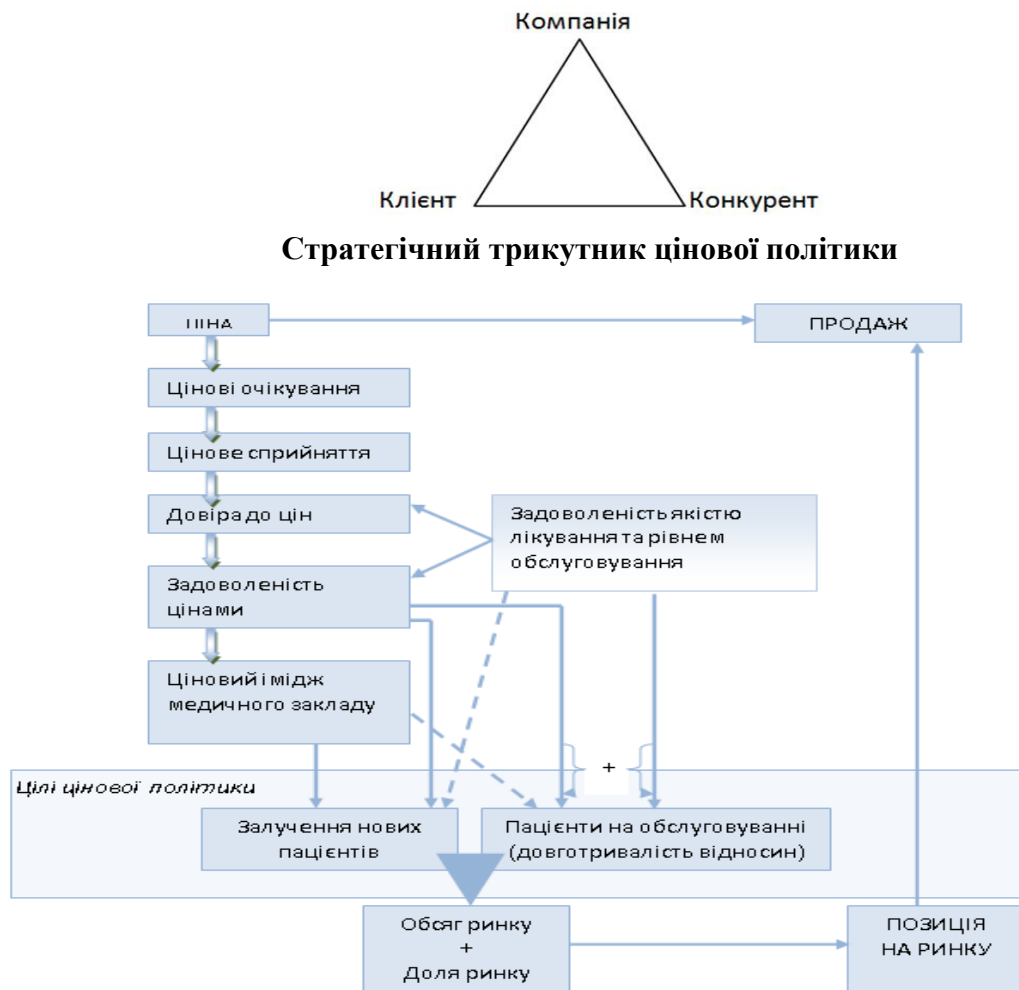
Компанія

Клієнт

Конкурент

Стратегічний трикутник цінової політики

ЦІНА

ПРОДАЖ

Цінові очікування

Цінове сприйняття

Довіра до цін

Задоволеність якістю лікування та рівнем обслуговування

Задоволеність цінами

Ціновий імідж медичного закладу

+

Цілі цінової політики

Залучення нових пацієнтів

Пацієнти на обслуговуванні (довготривалість відносин)

Обсяг ринку + Доля ринку

ПОЗИЦІЯ НА РИНКУ